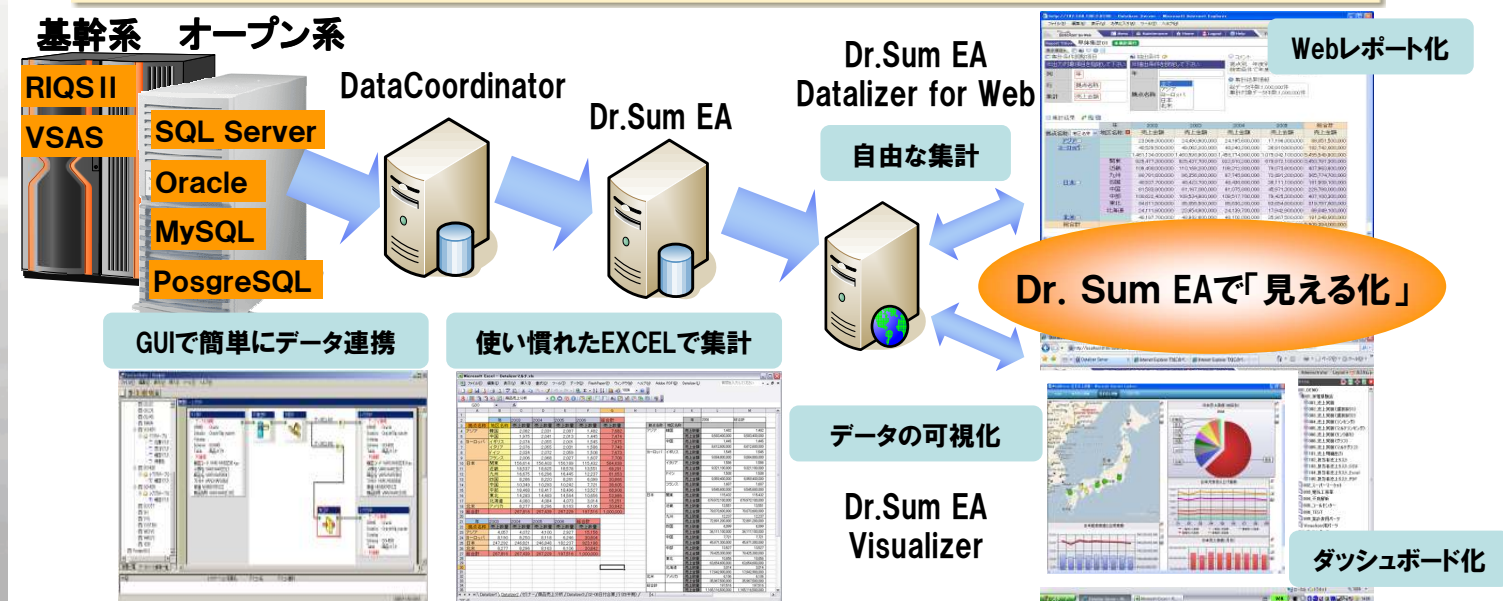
基幹系　オープン系

RIQSⅡ

VSAS

SQL Server

Oracle

MySQL

PosgreSQL

DataCoordinator

Dr.Sum EA

Dr.Sum EA Datalizer for Web

自由な集計

Webレポート化

Dr. Sum EAで「見える化」

GUIで簡単にデータ連携

使い慣れたEXCELで集計

データの可視化

Dr.Sum EA Visualizer

ダッシュボード化